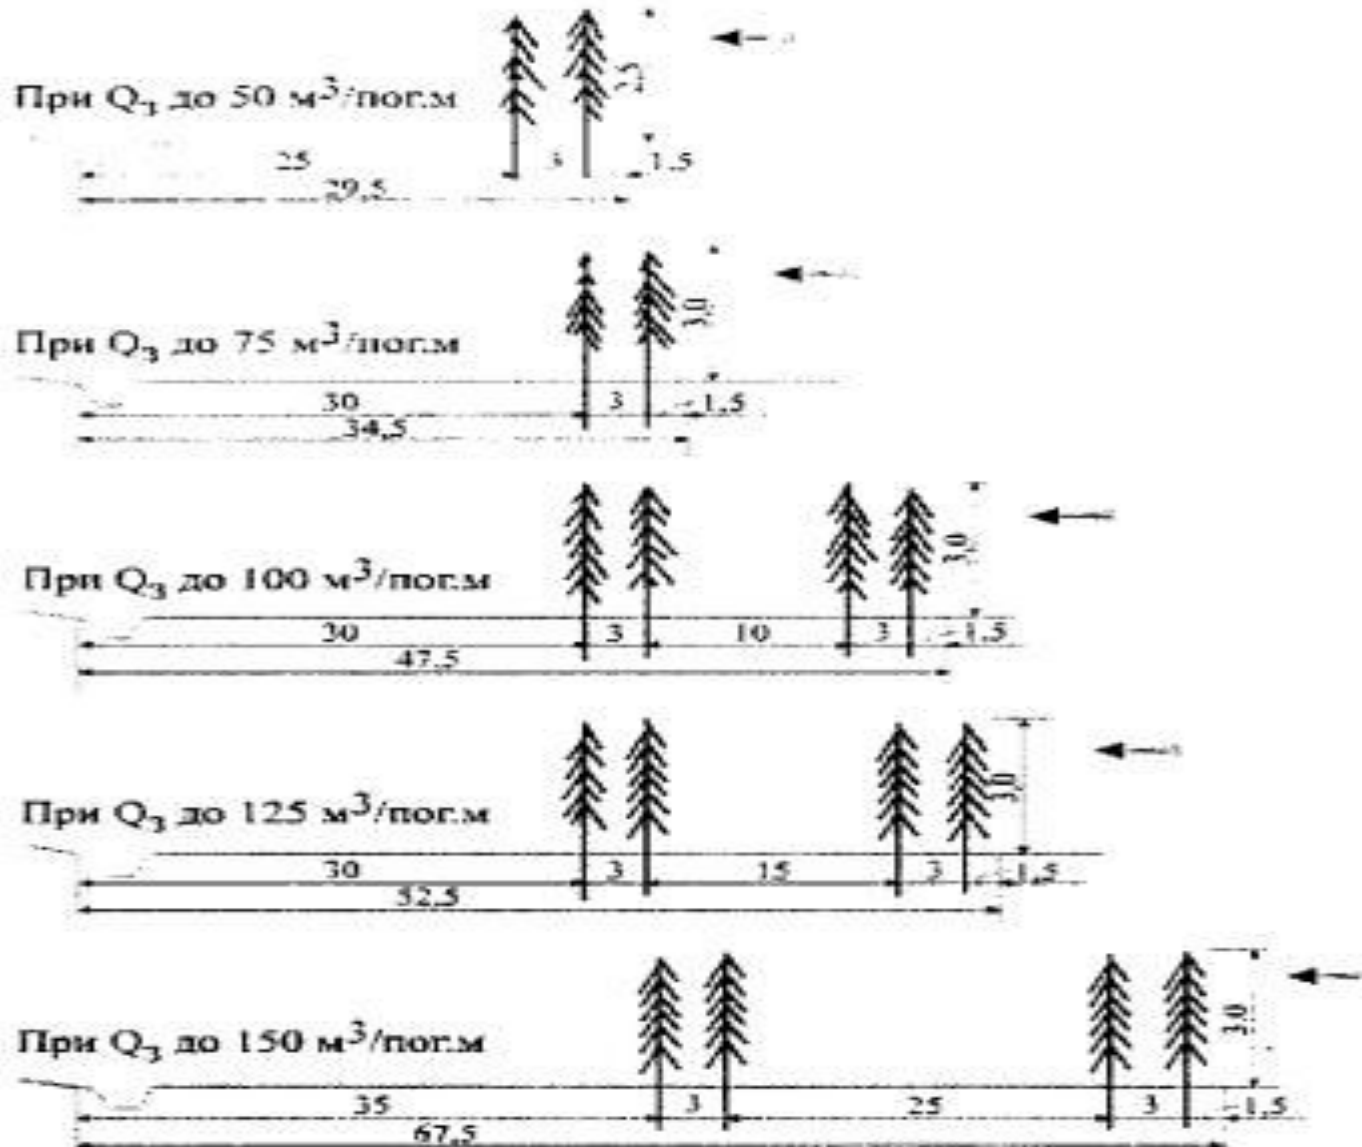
При $Q_3$ до 50 м$^3$/пог.м

2,5

25

3

1,5

29,5

При $Q_3$ до 75 м$^3$/пог.м

3,0

30

3

1,5

34,5

При $Q_3$ до 100 м$^3$/пог.м

3,0

30

3

10

3

1,5

47,5

При $Q_3$ до 125 м$^3$/пог.м

3,0

30

3

15

3

1,5

52,5

При $Q_3$ до 150 м$^3$/пог.м

3,0

35

3

25

3

1,5

67,5